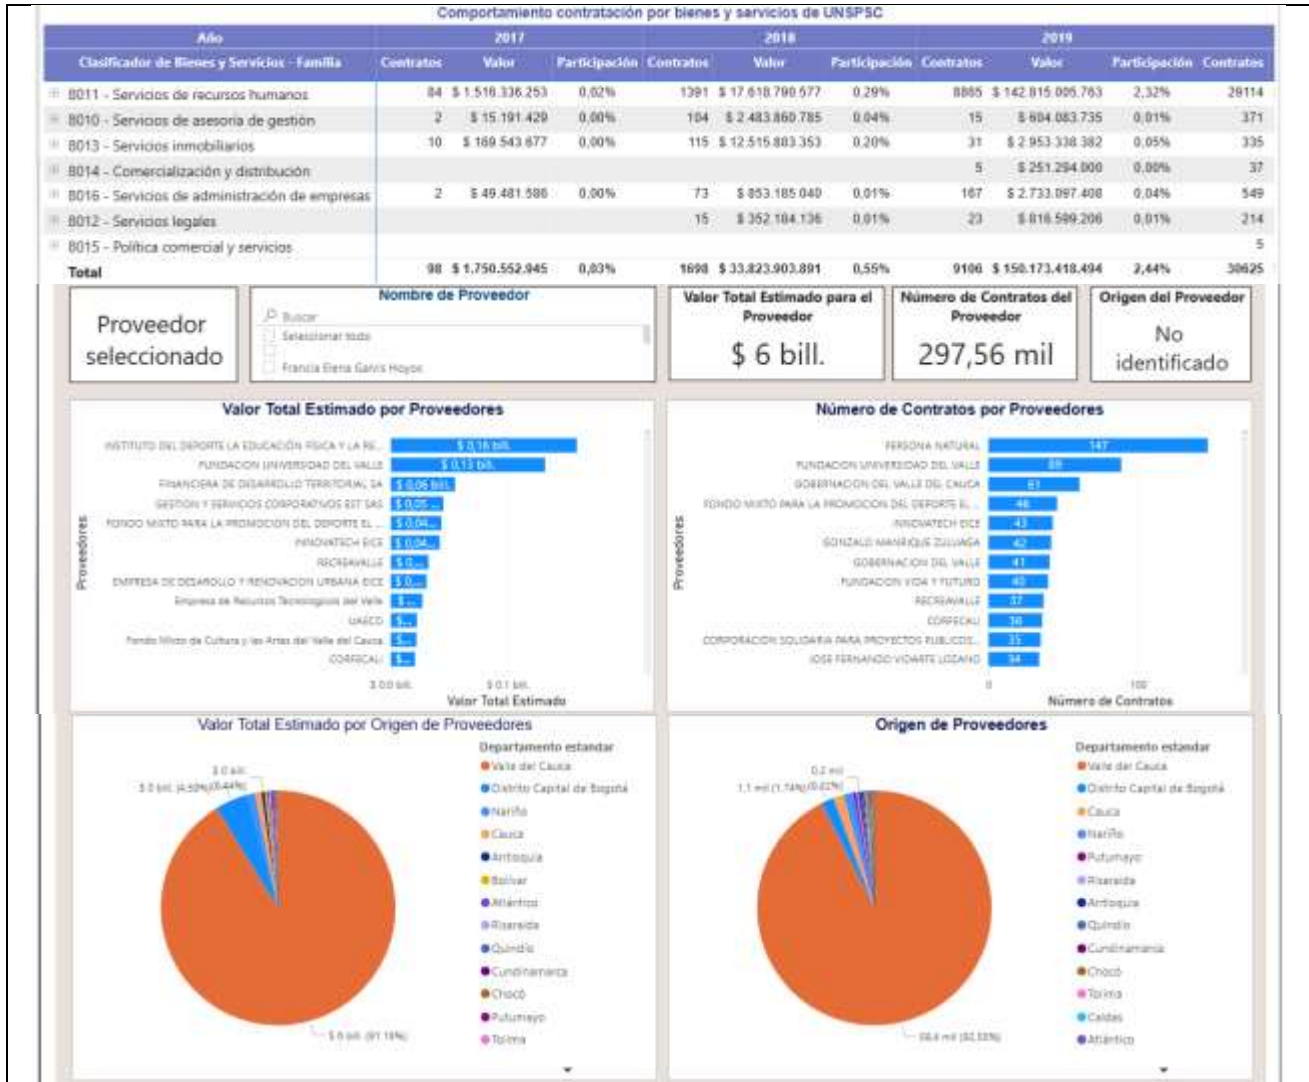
Comportamiento contratación por bienes y servicios de UNSPSC

| Año | 2017 | | | 2018 | | | 2019 | | | |
|---|---|---|---|---|---|---|---|---|---|---|
| Clasificador de Bienes y Servicios - Familia | Contratos | Valor | Participación | Contratos | Valor | Participación | Contratos | Valor | Participación | Contratos |
| 8011 - Servicios de recursos humanos | 84 | $ 1.516.336.253 | 0,02% | 1391 | $ 17.618.790.577 | 0,29% | 8885 | $ 142.815.005.763 | 2,32% | 20114 |
| 8010 - Servicios de asesoría de gestión | 2 | $ 15.191.429 | 0,00% | 104 | $ 2.483.860.785 | 0,04% | 15 | $ 604.083.735 | 0,01% | 371 |
| 8013 - Servicios inmobiliarios | 10 | $ 169.543.677 | 0,00% | 115 | $ 12.515.883.353 | 0,20% | 31 | $ 2.953.338.382 | 0,05% | 335 |
| 8014 - Comercialización y distribución | | | | | | | 5 | $ 251.294.000 | 0,00% | 37 |
| 8016 - Servicios de administración de empresas | 2 | $ 49.481.586 | 0,00% | 73 | $ 853.185.040 | 0,01% | 167 | $ 2.733.097.408 | 0,04% | 549 |
| 8012 - Servicios legales | | | | 15 | $ 352.184.136 | 0,01% | 23 | $ 816.599.206 | 0,01% | 214 |
| 8015 - Política comercial y servicios | | | | | | | | | | 5 |
| Total | 98 | $ 1.750.552.945 | 0,03% | 1698 | $ 33.823.903.891 | 0,55% | 9106 | $ 150.173.418.494 | 2,44% | 30625 |

Proveedor seleccionado

Nombre de Proveedor
Buscar
Seleccionar todo
Francia Elena Garvis Hoyos

Valor Total Estimado para el Proveedor
$ 6 bill.

Número de Contratos del Proveedor
297,56 mil

Origen del Proveedor
No identificado

Valor Total Estimado por Proveedores
Proveedores
INSTITUTO DEL DEPORTE LA EDUCACIÓN FÍSICA Y LA RE... $ 0,16 bill.
FUNDACION UNIVERSIDAD DEL VALLE $ 0,13 bill.
FINANCIERA DE DESARROLLO TERRITORIAL SA $ 0,06 bill.
GESTION Y SERVICIOS CORPORATIVOS EST SAS $ 0,05...
FONDO MIXTO PARA LA PROMOCION DEL DEPORTE EL ... $ 0,04...
INNOVATECH EICE $ 0,04...
RECREAVALLE $ 0,...
EMPRESA DE DESAROLLO Y RENOVACION URBANA EICE $ 0,...
Empresa de Recursos Tecnologicos del Valle $ ...
UAECO $...
Fondo Mixto de Cultura y las Artes del Valle del Cauca $...
CORFECALI $...
$ 0,0 bill. $ 0,1 bill.
Valor Total Estimado

Número de Contratos por Proveedores
Proveedores
PERSONA NATURAL 147
FUNDACION UNIVERSIDAD DEL VALLE 89
GOBERNACION DEL VALLE DEL CAUCA 61
FONDO MIXTO PARA LA PROMOCION DEL DEPORTE E... 46
INNOVATECH EICE 43
GONZALO MANRIQUE ZULUAGA 42
GOBERNACION DEL VALLE 41
FUNDACION VIDA Y FUTURO 40
RECREAVALLE 37
CORFECALI 36
CORPORACION SOLIDARIA PARA PROYECTOS PUBLICOS... 35
JOSE FERNANDO VIDARTE LOZANO 34
0 100
Número de Contratos

Valor Total Estimado por Origen de Proveedores
Departamento estandar
Valle del Cauca
Distrito Capital de Bogotá
Nariño
Cauca
Antioquia
Bolívar
Atlántico
Risaralda
Quindío
Cundinamarca
Chocó
Putumayo
Tolima
$ 0 bill.
$ 0 bill. (4,59%) (0,44%)
$ 6 bill. (91,19%)

Origen de Proveedores
Departamento estandar
Valle del Cauca
Distrito Capital de Bogotá
Cauca
Nariño
Putumayo
Risaralda
Antioquia
Quindío
Cundinamarca
Chocó
Tolima
Caldas
Atlántico
0,2 mil
1,1 mil (1,74%) (0,32%)
58,4 mil (92,33%)